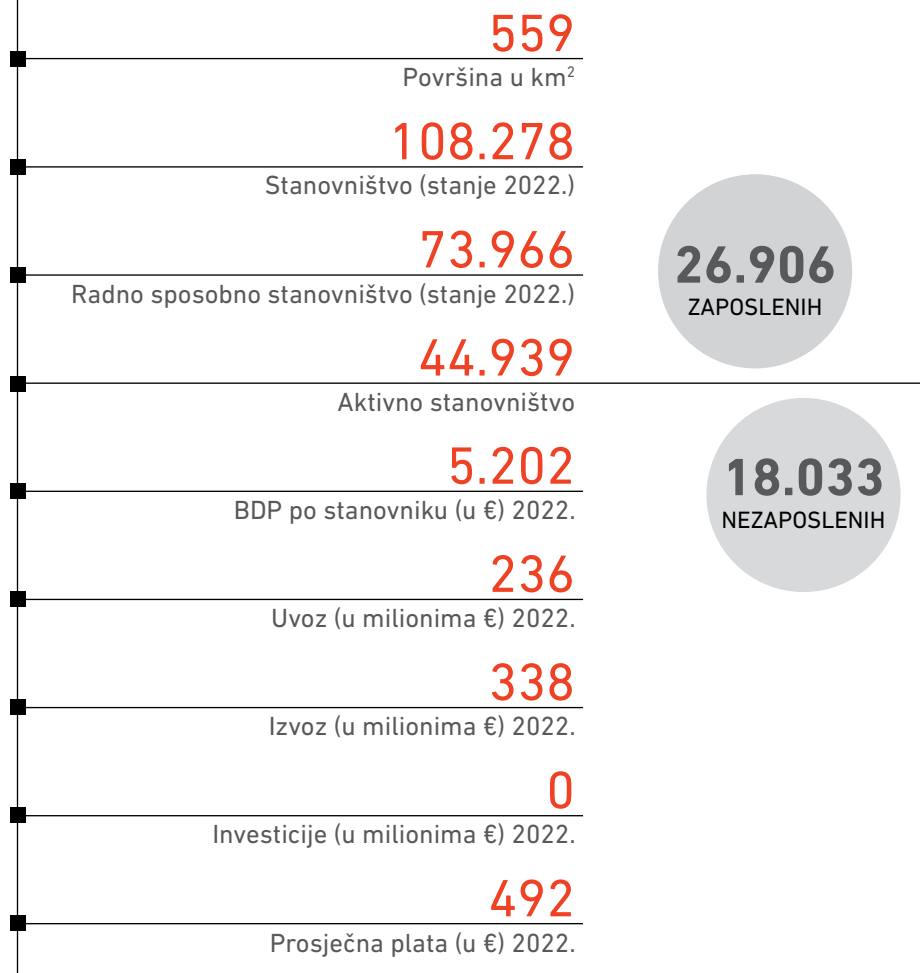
559
Površina u km$^2$

108.278
Stanovništvo (stanje 2022.)

73.966
Radno sposobno stanovništvo (stanje 2022.)

26.906
ZAPOSLENIH

44.939
Aktivno stanovništvo

18.033
NEZAPOSLENIH

5.202
BDP po stanovniku (u €) 2022.

236
Uvoz (u milionima €) 2022.

338
Izvoz (u milionima €) 2022.

0
Investicije (u milionima €) 2022.

492
Prosječna plata (u €) 2022.